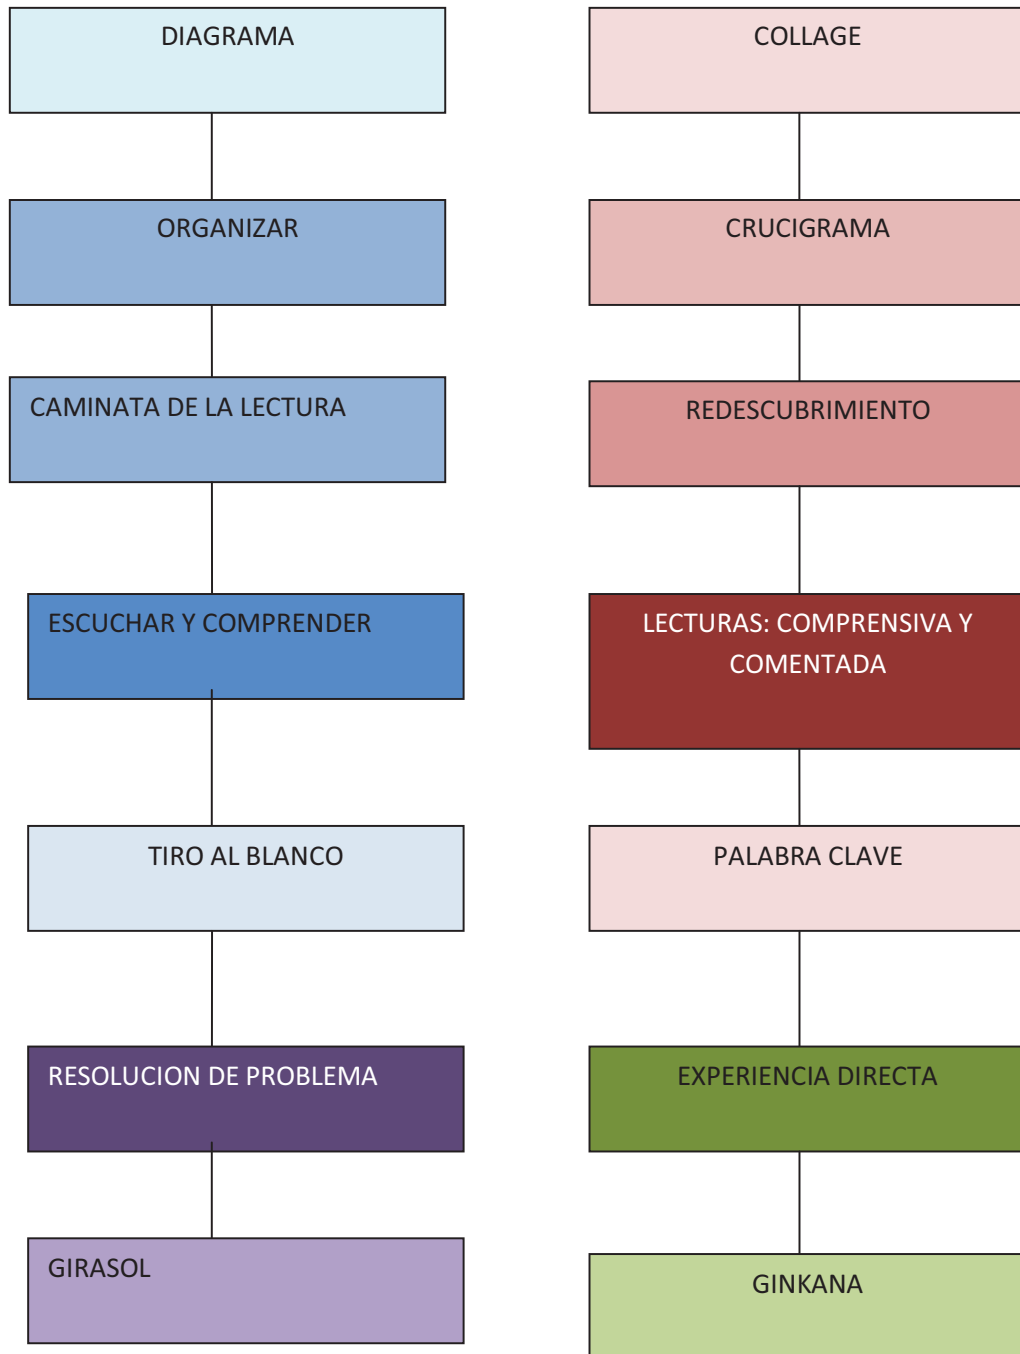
DIAGRAMA

ORGANIZAR

CAMINATA DE LA LECTURA

ESCUCHAR Y COMPRENDER

TIRO AL BLANCO

RESOLUCION DE PROBLEMA

GIRASOL

COLLAGE

CRUCIGRAMA

REDESCUBRIMIENTO

LECTURAS: COMPRENSIVA Y COMENTADA

PALABRA CLAVE

EXPERIENCIA DIRECTA

GINKANA